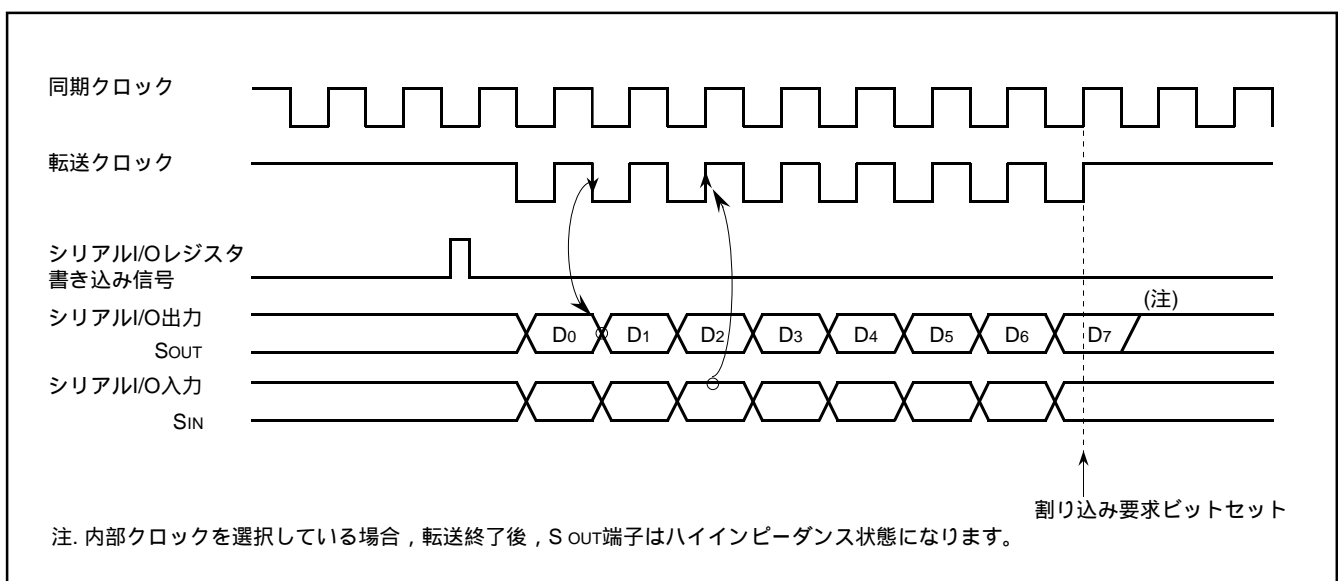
同期クロック

転送クロック

シリアルI/Oレジスタ書き込み信号

シリアルI/O出力
SOUT

(注)

$D_0$ $D_1$ $D_2$ $D_3$ $D_4$ $D_5$ $D_6$ $D_7$

シリアルI/O入力
SIN

割り込み要求ビットセット

注. 内部クロックを選択している場合，転送終了後，S OUT端子はハイインピーダンス状態になります。